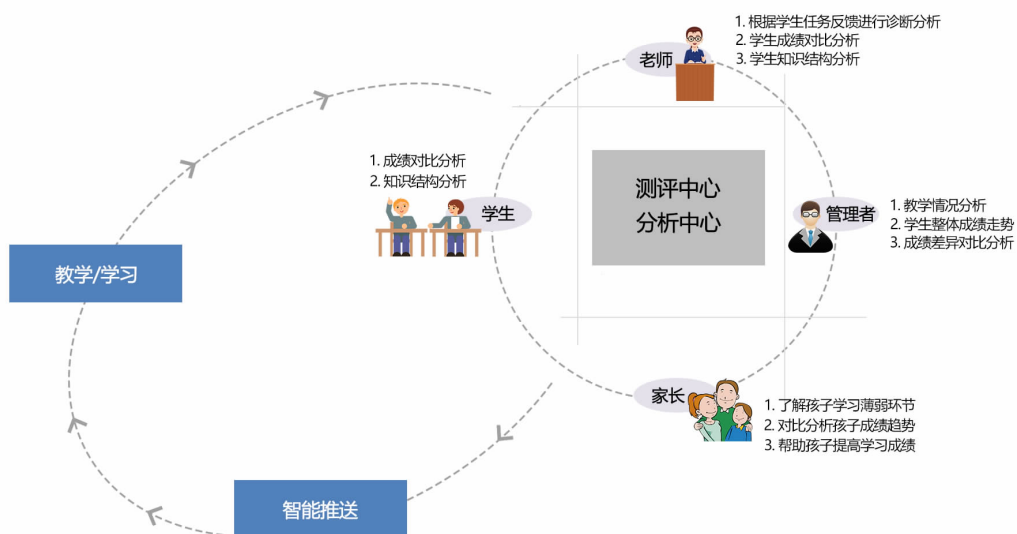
老师

1. 根据学生任务反馈进行诊断分析
2. 学生成绩对比分析
3. 学生知识结构分析

1. 成绩对比分析
2. 知识结构分析

学生

测评中心
分析中心

管理者

1. 教学情况分析
2. 学生整体成绩走势
3. 成绩差异对比分析

教学/学习

家长

1. 了解孩子学习薄弱环节
2. 对比分析孩子成绩趋势
3. 帮助孩子提高学习成绩

智能推送